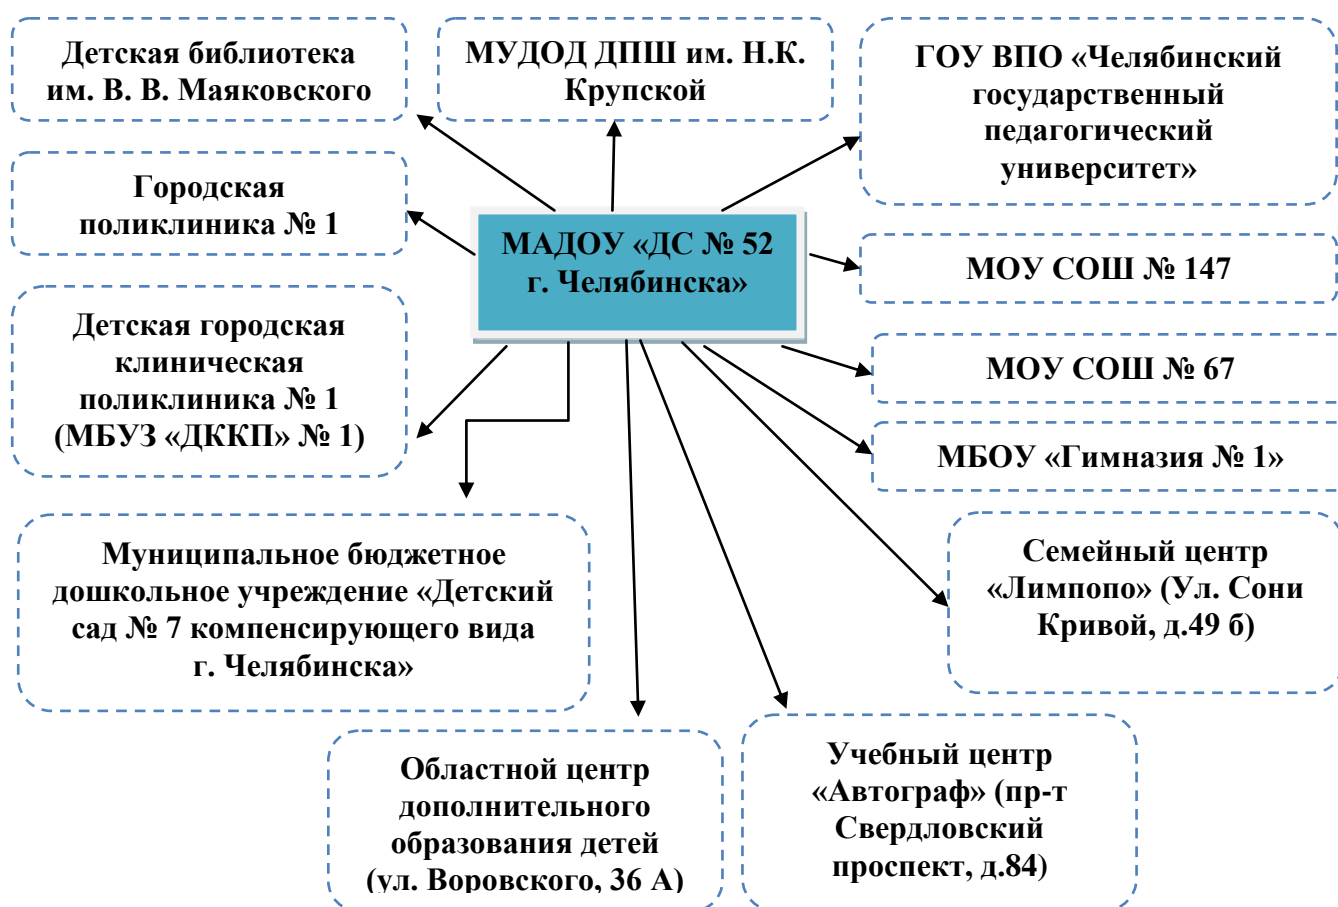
Детская библиотека им. В. В. Маяковского

МУДОД ДПШ им. Н.К. Крупской

ГОУ ВПО «Челябинский государственный педагогический университет»

Городская поликлиника № 1

МАДОУ «ДС № 52 г. Челябинска»

МОУ СОШ № 147

Детская городская клиническая поликлиника № 1 (МБУЗ «ДККП» № 1)

МОУ СОШ № 67

МБОУ «Гимназия № 1»

Муниципальное бюджетное дошкольное учреждение «Детский сад № 7 компенсирующего вида г. Челябинска»

Семейный центр «Лимпопо» (Ул. Сони Кривой, д.49 б)

Областной центр дополнительного образования детей (ул. Воровского, 36 А)

Учебный центр «Автограф» (пр-т Свердловский проспект, д.84)